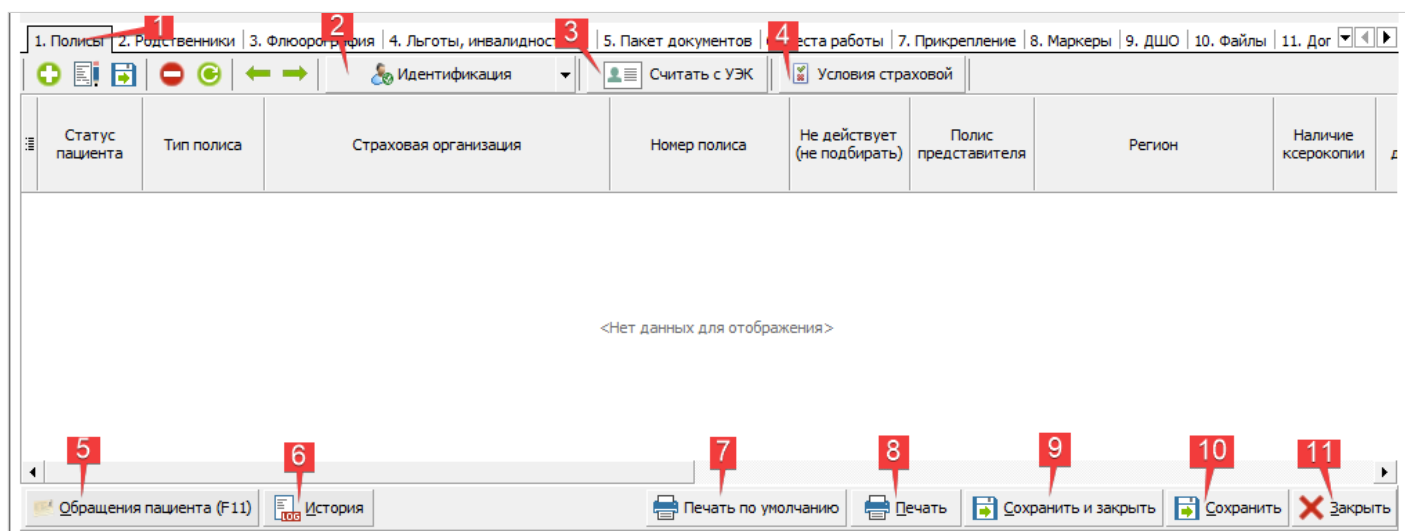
1. Полисы | 2. Родственники | 3. Флюорография | 4. Льготы, инвалидност | 5. Пакет документов | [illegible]еста работы | 7. Прикрепление | 8. Маркеры | 9. ДШО | 10. Файлы | 11. Дог

1 2 3 4

Идентификация

Считать с УЭК

Условия страховой

| Статус пациента | Тип полиса | Страховая организация | Номер полиса | Не действует (не подбирать) | Полис представителя | Регион | Наличие ксерокопии |
|---|---|---|---|---|---|---|---|

<Нет данных для отображения>

5 6 7 8 9 10 11

Обращения пациента (F11)

LOG История

Печать по умолчанию

Печать

Сохранить и закрыть

Сохранить

Закрыть